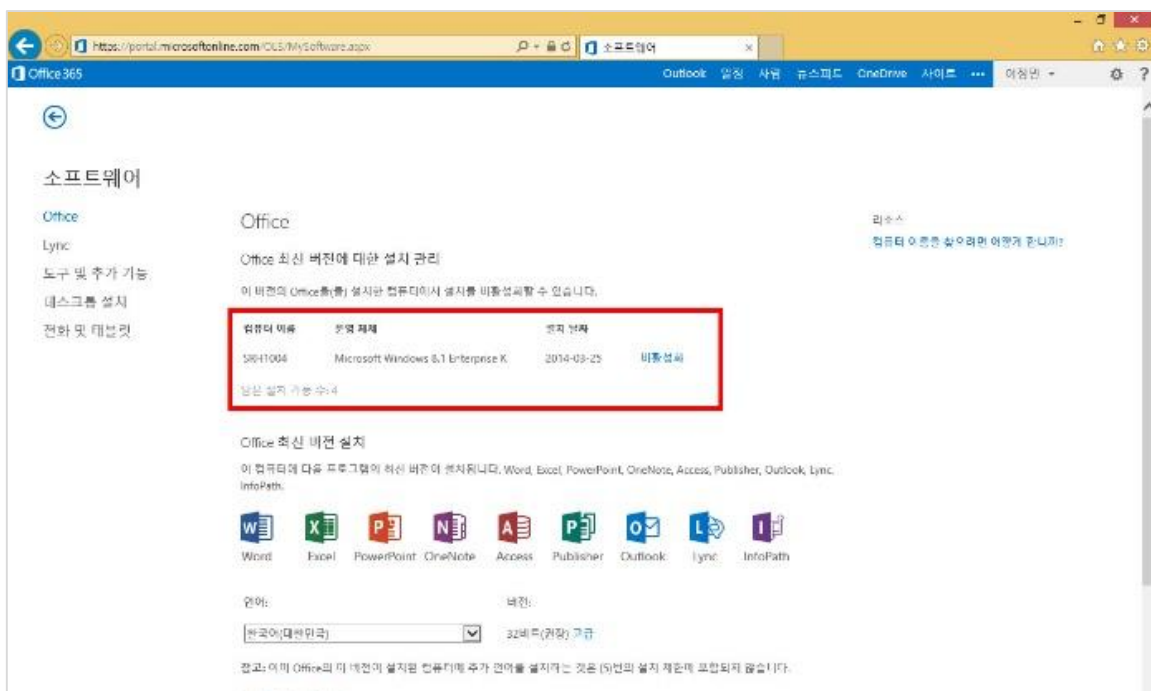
https://portal.microsoftonline.com/OLS/MySoftware.aspx

소프트웨어

Office 365

Outlook 일정 사람 뉴스피드 OneDrive 사이트 ··· 이청민 ▾

소프트웨어

Office
Lync
도구 및 추가 기능
데스크톱 설치
전화 및 태블릿

Office

Office 최신 버전에 대한 설치 관리

이 버전의 Office을(를) 설치한 컴퓨터에서 설치를 비활성화할 수 있습니다.

| 컴퓨터 이름 | 운영 체제 | 설치 날짜 | |
|---|---|---|---|
| SRH1004 | Microsoft Windows 8.1 Enterprise K | 2014-03-25 | 비활성화 |

남은 설치 가능 수: 4

Office 최신 버전 설치

이 컴퓨터에 다음 프로그램의 최신 버전이 설치됩니다. Word, Excel, PowerPoint, OneNote, Access, Publisher, Outlook, Lync, InfoPath.

Word Excel PowerPoint OneNote Access Publisher Outlook Lync InfoPath

언어:
한국어(대한민국)

버전:
32비트(권장) 고급

참고: 이미 Office의 이 버전이 설치된 컴퓨터에 추가 언어를 설치하는 것은 (5)번의 설치 제한에 포함되지 않습니다.

리소스
컴퓨터 이름을 찾으려면 어떻게 합니까?